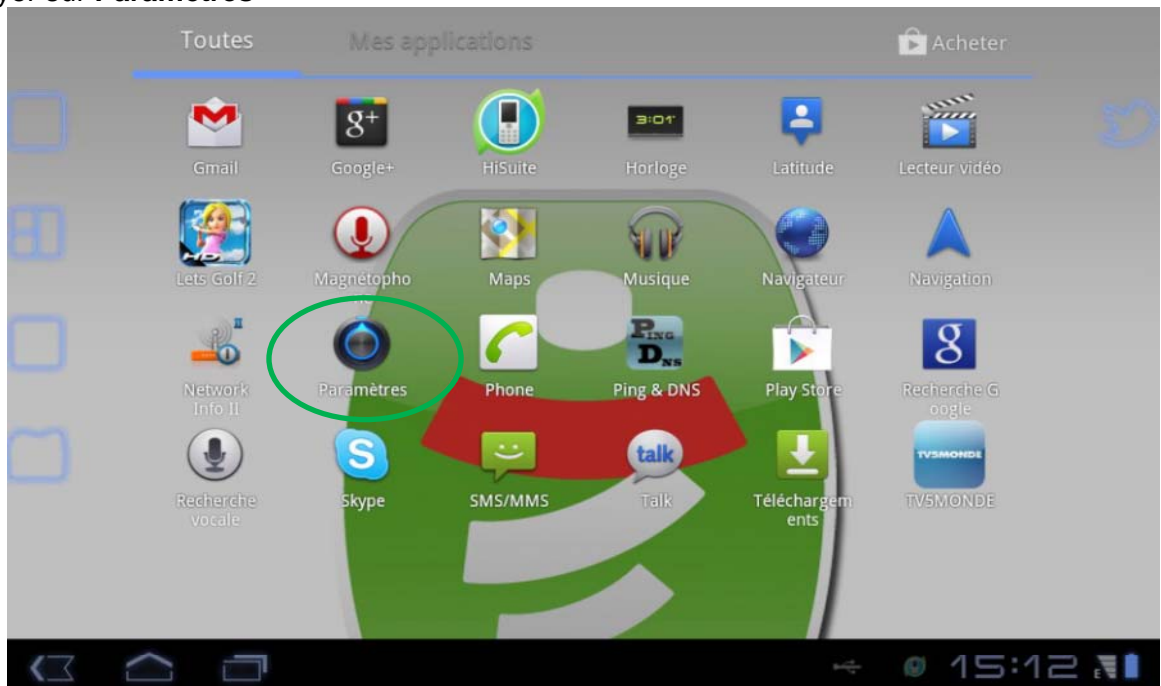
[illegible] sur Paramètres

Toutes
Mes applications
Acheter

Gmail
Google+
HiSuite
Horloge
Latitude
Lecteur vidéo

Lets Golf 2
Magnétopho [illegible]
Maps
Musique
Navigateur
Navigation

Network Info II
Paramètres
Phone
Ping & DNS
Play Store
Recherche Google

Recherche vocale
Skype
SMS/MMS
Talk
Téléchargements
TV5MONDE

3:01
talk
TV5MONDE

15:12